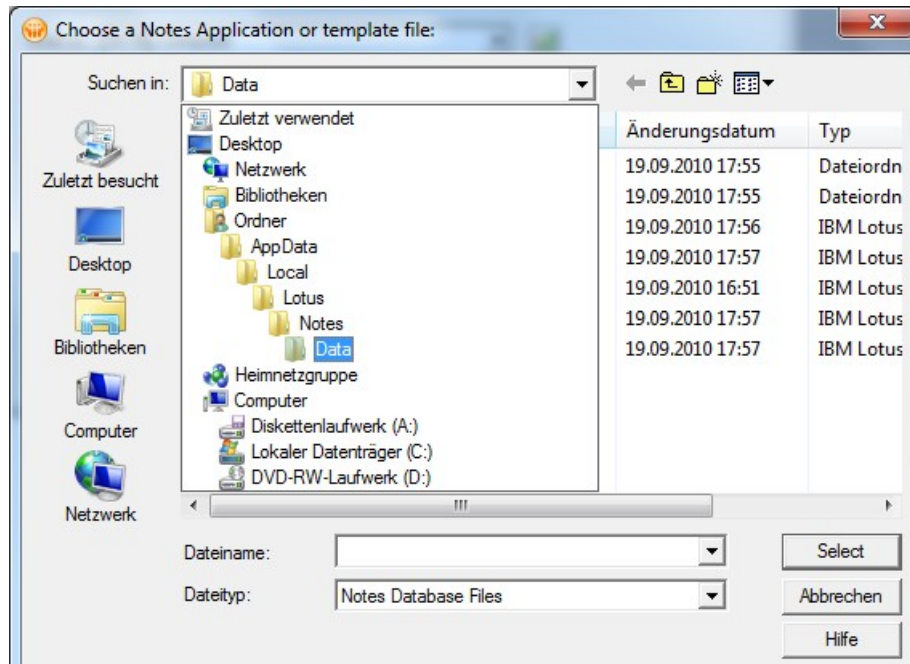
Choose a Notes Application or template file:

Suchen in: Data

Zuletzt besucht
Desktop
Bibliotheken
Computer
Netzwerk

Zuletzt verwendet
Desktop
Netzwerk
Bibliotheken
Ordner
AppData
Local
Lotus
Notes
Data
Heimnetzgruppe
Computer
Diskettenlaufwerk (A:)
Lokaler Datenträger (C:)
DVD-RW-Laufwerk (D:)

| Änderungsdatum | Typ |
|---|---|
| 19.09.2010 17:55 | Dateiordn |
| 19.09.2010 17:55 | Dateiordn |
| 19.09.2010 17:56 | IBM Lotus |
| 19.09.2010 17:57 | IBM Lotus |
| 19.09.2010 16:51 | IBM Lotus |
| 19.09.2010 17:57 | IBM Lotus |
| 19.09.2010 17:57 | IBM Lotus |

Dateiname:
Dateityp: Notes Database Files

Select
Abbrechen
Hilfe